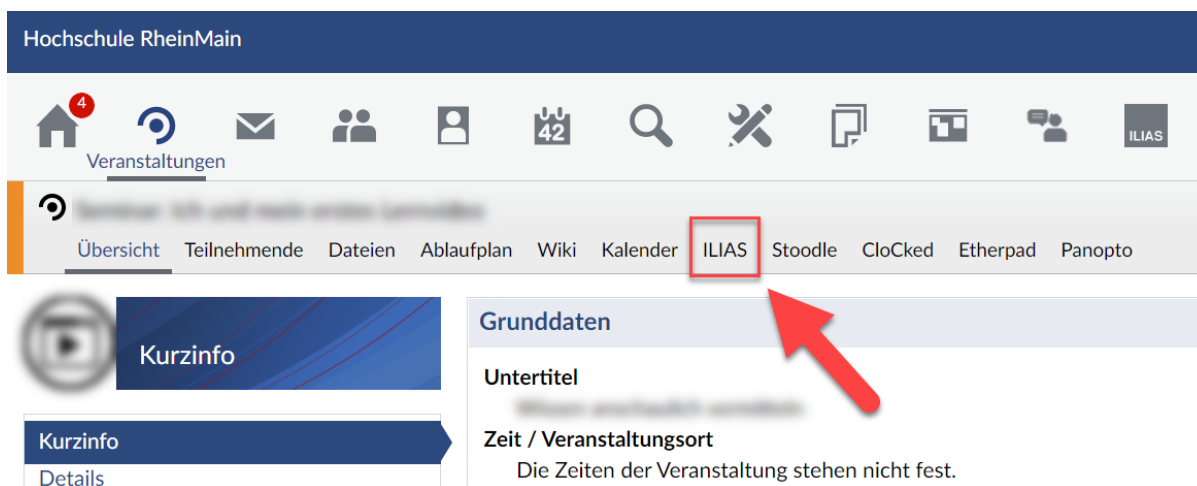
Hochschule RheinMain

4
Veranstaltungen
42
ILIAS

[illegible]

Übersicht Teilnehmende Dateien Ablaufplan Wiki Kalender ILIAS Stoodle CloCked Etherpad Panopto

Kurzinfo

Kurzinfo
Details

Grunddaten

Untertitel
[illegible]

Zeit / Veranstaltungsort
Die Zeiten der Veranstaltung stehen nicht fest.